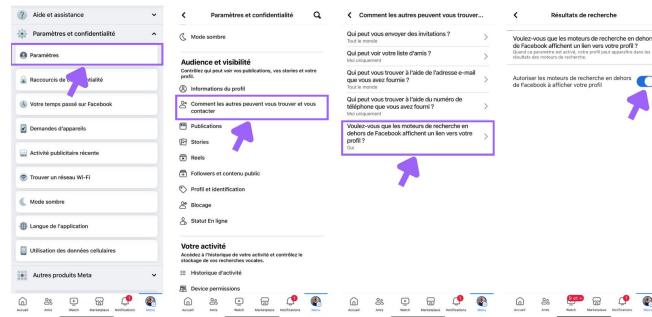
Aide et assistance

Paramètres et confidentialité

Paramètres

Raccourcis de confidentialité

Votre temps passé sur Facebook

Demandes d'appareils

Activité publicitaire récente

Trouver un réseau Wi-Fi

Mode sombre

Langue de l'application

Utilisation des données cellulaires

Autres produits Meta

Accueil Amis Watch Marketplace Notifications Menu

Paramètres et confidentialité

Mode sombre

Audience et visibilité

Contrôlez qui peut voir vos publications, vos stories et votre profil.

Informations du profil

Comment les autres peuvent vous trouver et vous contacter

Publications

Stories

Reels

Followers et contenu public

Profil et identification

Blocage

Statut En ligne

Votre activité

Accédez à l'historique de votre activité et contrôlez le stockage de vos recherches vocales.

Historique d'activité

Device permissions

Accueil Amis Watch Marketplace Notifications Menu

Comment les autres peuvent vous trouver...

Qui peut vous envoyer des invitations ?
Tout le monde

Qui peut voir votre liste d'amis ?
Moi uniquement

Qui peut vous trouver à l'aide de l'adresse e-mail que vous avez fournie ?
Moi uniquement

Qui peut vous trouver à l'aide du numéro de téléphone que vous avez fourni ?
Moi uniquement

Voulez-vous que les moteurs de recherche en dehors de Facebook affichent un lien vers votre profil ?
Oui

Accueil Amis Watch Marketplace Notifications Menu

Résultats de recherche

Voulez-vous que les moteurs de recherche en dehors de Facebook affichent un lien vers votre profil ?

Quand ce paramètre est activé, votre profil peut apparaître dans les résultats des moteurs de recherche.

Autoriser les moteurs de recherche en dehors de Facebook à afficher votre profil

Accueil Amis Watch Marketplace Notifications Menu